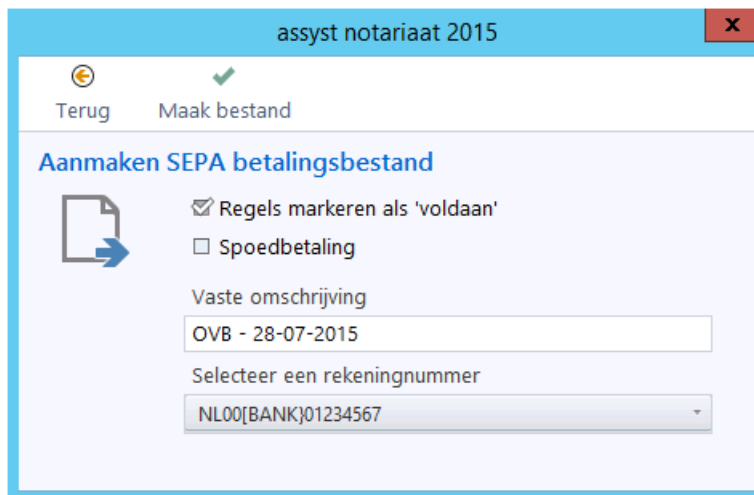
assyst notariaat 2015

X

Terug

Maak bestand

Aanmaken SEPA betalingsbestand

☑ Regels markeren als 'voldaan'

☐ Spoedbetaling

Vaste omschrijving

OVB - 28-07-2015

Selecteer een rekeningnummer

NL00[BANK}01234567